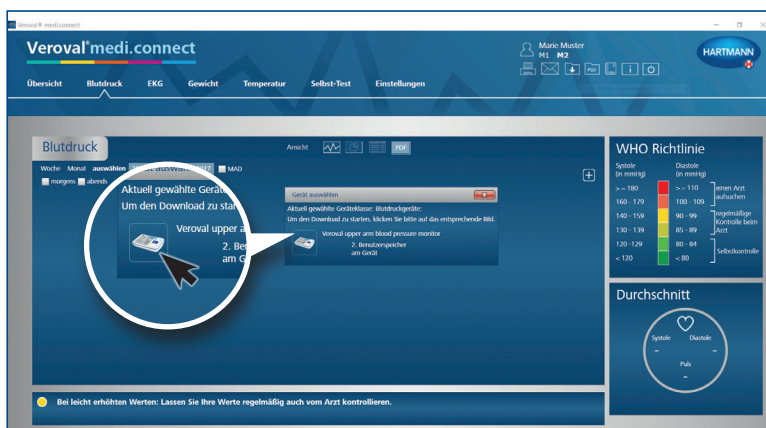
Veroval® medi.connect

Veroval® medi.connect

Marie Muster
M1 M2

HARTMANN

Übersicht Blutdruck EKG Gewicht Temperatur Selbst-Test Einstellungen

Blutdruck

Ansicht PDF

Woche Monat auswählen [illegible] MAD

morgens abends

Aktuell gewählte Gerät
Um den Download zu start
Veroval upper a
2. Be
am G

Gerät auswählen
Aktuell gewählte Geräteklasse: Blutdruckgeräte:
Um den Download zu starten, klicken Sie bitte auf das entsprechende Bild.
Veroval upper arm blood pressure monitor
2. Benutzerspeicher
am Gerät

WHO Richtlinie

| Systole (in mmHg) | Diastole (in mmHg) | |
|---|---|---|
| >= 180 | >= 110 | einen Arzt aufsuchen |
| 160 - 179 | 100 - 109 | |
| 140 - 159 | 90 - 99 | regelmäßige Kontrolle beim Arzt |
| 130 - 139 | 85 - 89 | |
| 120 -129 | 80 - 84 | Selbstkontrolle |
| < 120 | < 80 | |

Durchschnitt

Systole
-
Diastole
-
Puls
-

Bei leicht erhöhten Werten: Lassen Sie Ihre Werte regelmäßig auch vom Arzt kontrollieren.